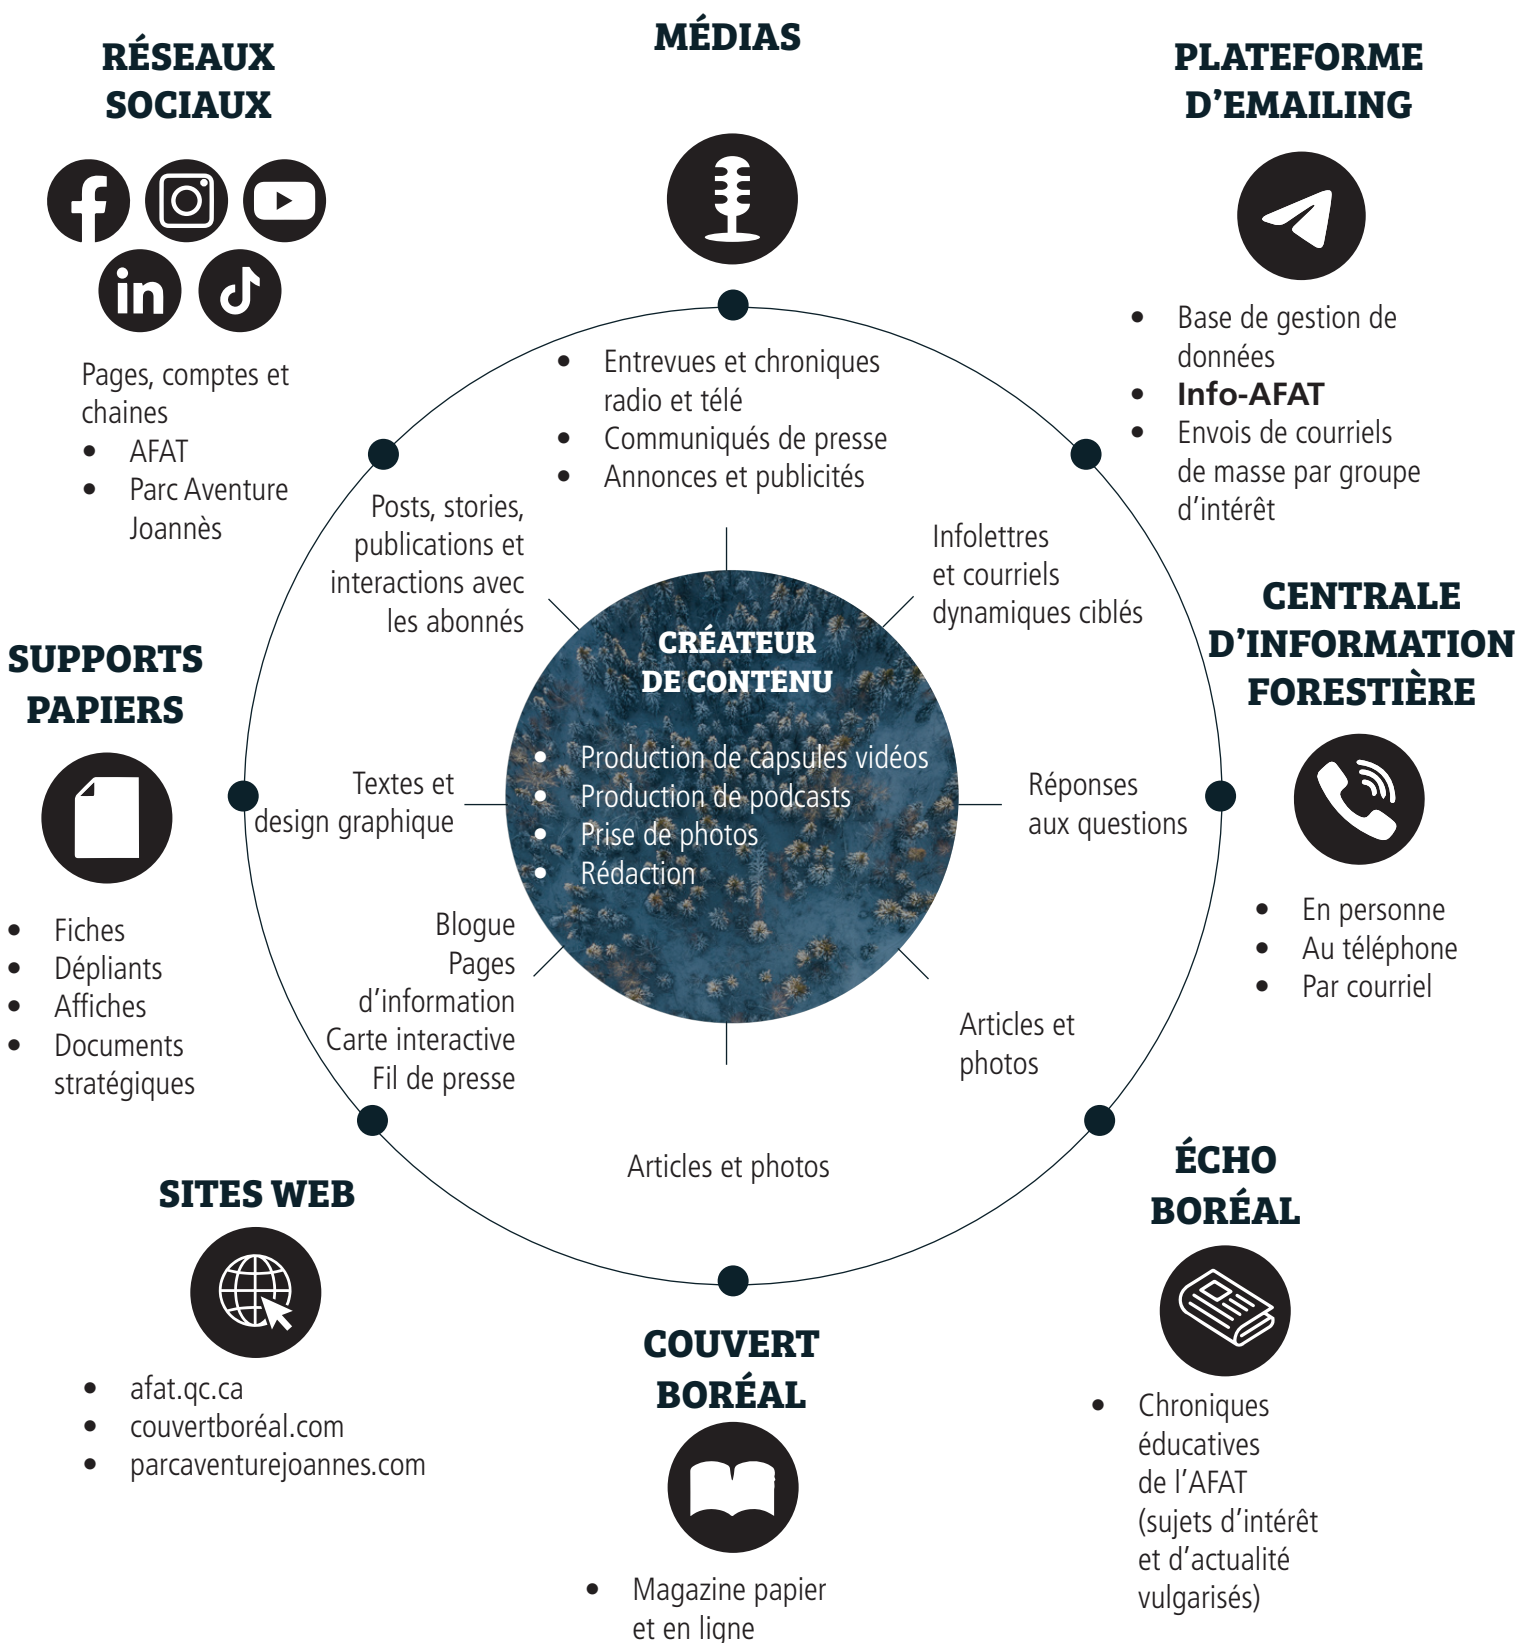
MÉDIAS

RÉSEAUX SOCIAUX

PLATEFORME D'EMAILING

Pages, comptes et chaines
- AFAT
- Parc Aventure Joannès

- Entrevues et chroniques radio et télé
- Communiqués de presse
- Annonces et publicités

- Base de gestion de données
- Info-AFAT
- Envois de courriels de masse par groupe d'intérêt

Posts, stories, publications et interactions avec les abonnés

Infolettres et courriels dynamiques ciblés

CENTRALE D'INFORMATION FORESTIÈRE

SUPPORTS PAPIERS

CRÉATEUR DE CONTENU
- Production de capsules vidéos
- Production de podcasts
- Prise de photos
- Rédaction

Textes et design graphique

Réponses aux questions

- En personne
- Au téléphone
- Par courriel

- Fiches
- Dépliants
- Affiches
- Documents stratégiques

Blogue
Pages d'information
Carte interactive
Fil de presse

Articles et photos

Articles et photos

SITES WEB

ÉCHO BORÉAL

- afat.qc.ca
- couvertboréal.com
- parcaventurejoannes.com

COUVERT BORÉAL

- Chroniques éducatives de l'AFAT (sujets d'intérêt et d'actualité vulgarisés)

- Magazine papier et en ligne